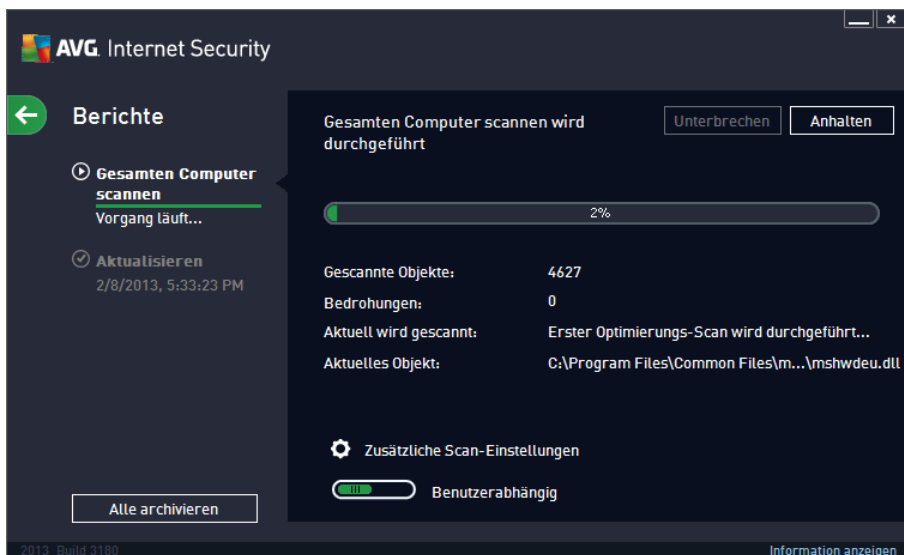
AVG. Internet Security

Berichte

Gesamten Computer scannen
Vorgang läuft...

Aktualisieren
2/8/2013, 5:33:23 PM

Alle archivieren

Gesamten Computer scannen wird durchgeführt

Unterbrechen

Anhalten

2%

| | |
|---|---|
| Gescannte Objekte: | 4627 |
| Bedrohungen: | 0 |
| Aktuell wird gescannt: | Erster Optimierungs-Scan wird durchgeführt... |
| Aktuelles Objekt: | C:\Program Files\Common Files\m...\mshwdeu.dll |

Zusätzliche Scan-Einstellungen

Benutzerabhängig

2013 Build 3180

Information anzeigen